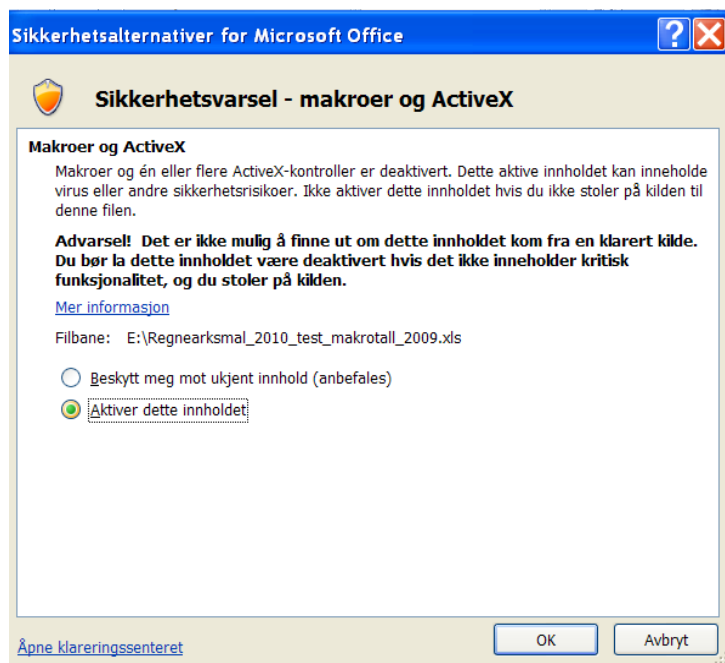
Sikkerhetsalternativer for Microsoft Office

Sikkerhetsvarsel - makroer og ActiveX

Makroer og ActiveX

Makroer og én eller flere ActiveX-kontroller er deaktivert. Dette aktive innholdet kan inneholde virus eller andre sikkerhetsrisikoer. Ikke aktiver dette innholdet hvis du ikke stoler på kilden til denne filen.

Advarsel! Det er ikke mulig å finne ut om dette innholdet kom fra en klarert kilde. Du bør la dette innholdet være deaktivert hvis det ikke inneholder kritisk funksjonalitet, og du stoler på kilden.

Mer informasjon

Filbane: E:\Regnearksmal_2010_test_makrotall_2009.xls

Beskytt meg mot ukjent innhold (anbefales)

Aktiver dette innholdet

Åpne klareringssenteret

OK

Avbryt